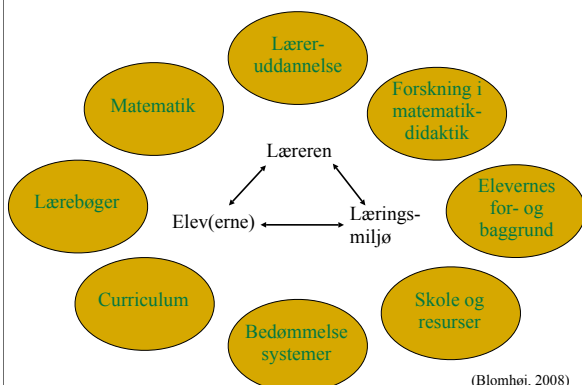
Lærer-uddannelse

Matematik

Forskning i matematik-didaktik

Læreren

Lærebøger

Elev(erne)

Lærings-miljø

Elevernes for- og baggrund

Curriculum

Skole og resurser

Bedømmelse systemer

(Blomhøj, 2008)